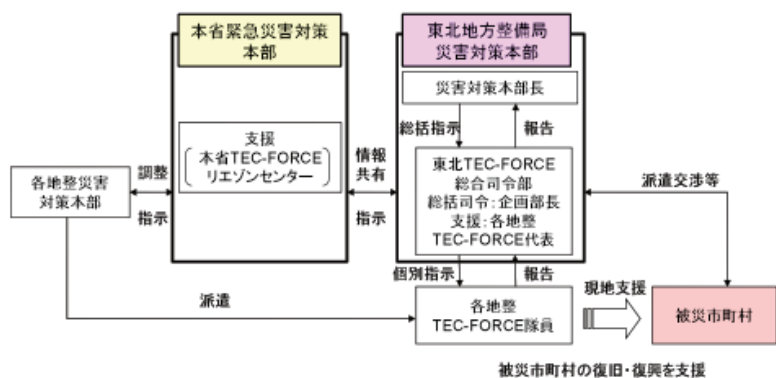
本省緊急災害対策本部

支援
本省TEC-FORCE
リエゾンセンター

東北地方整備局
災害対策本部

災害対策本部長

総括指示

報告

東北TEC-FORCE
総合司令部
総括司令:企画部長
支援:各地整
TEC-FORCE代表

各地整災害
対策本部

調整

指示

情報
共有

指示

派遣交渉等

個別指示

報告

派遣

各地整
TEC-FORCE隊員

現地支援

被災市町村

被災市町村の復旧・復興を支援